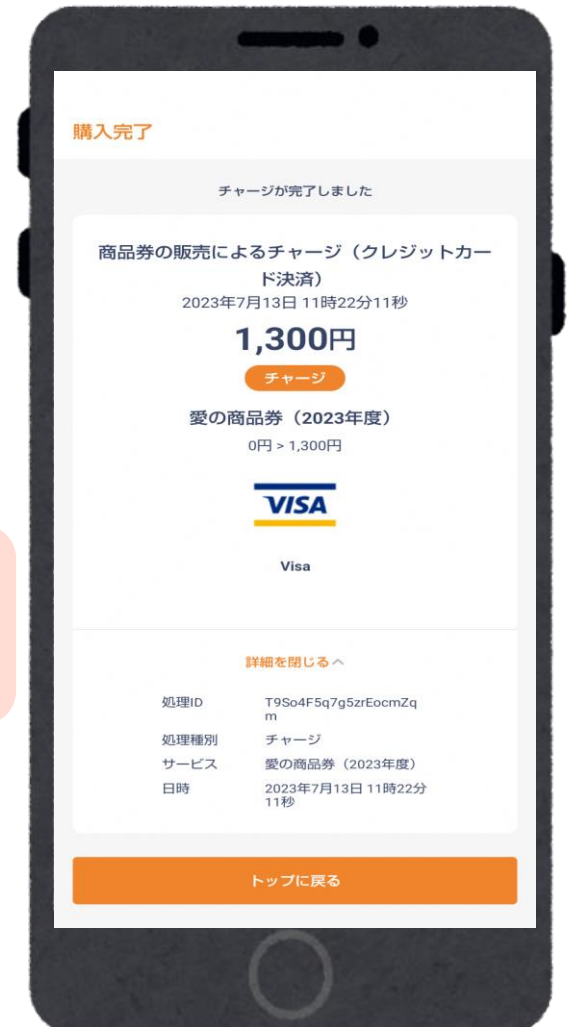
購入完了

チャージが完了しました

商品券の販売によるチャージ（クレジットカード決済）
2023年7月13日 11時22分11秒

1,300円

チャージ

愛の商品券（2023年度）
0円 > 1,300円

VISA

Visa

詳細を閉じる

| | |
|---|---|
| 処理ID | T9So4F5q7g5zrEocmZqm |
| 処理種別 | チャージ |
| サービス | 愛の商品券（2023年度） |
| 日時 | 2023年7月13日 11時22分11秒 |

トップに戻る